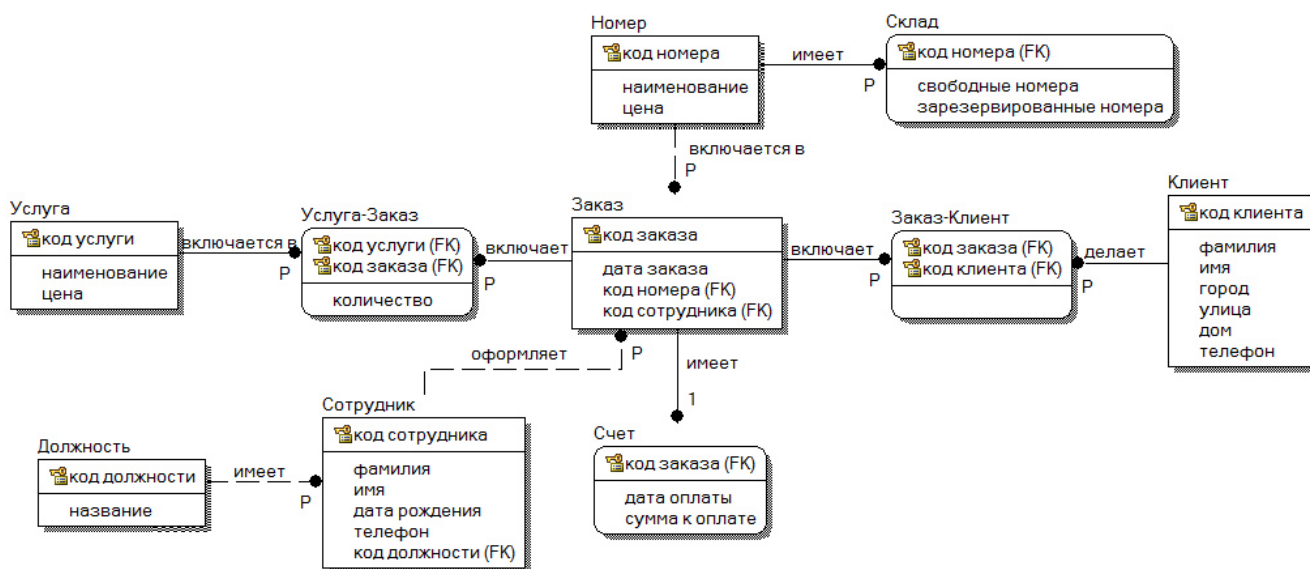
Номер
код номера
наименование
цена

имеет
P

Склад
код номера (FK)
свободные номера
зарезервированные номера

включается в
P

Услуга
код услуги
наименование
цена

включается в
P

Услуга-Заказ
код услуги (FK)
код заказа (FK)
количество

включает
P

Заказ
код заказа
дата заказа
код номера (FK)
код сотрудника (FK)

включает
P

Заказ-Клиент
код заказа (FK)
код клиента (FK)

делает
P

Клиент
код клиента
фамилия
имя
город
улица
дом
телефон

оформляет
P

имеет
1

Сотрудник
код сотрудника
фамилия
имя
дата рождения
телефон
код должности (FK)

Должность
код должности
название

имеет
P

Счет
код заказа (FK)
дата оплаты
сумма к оплате